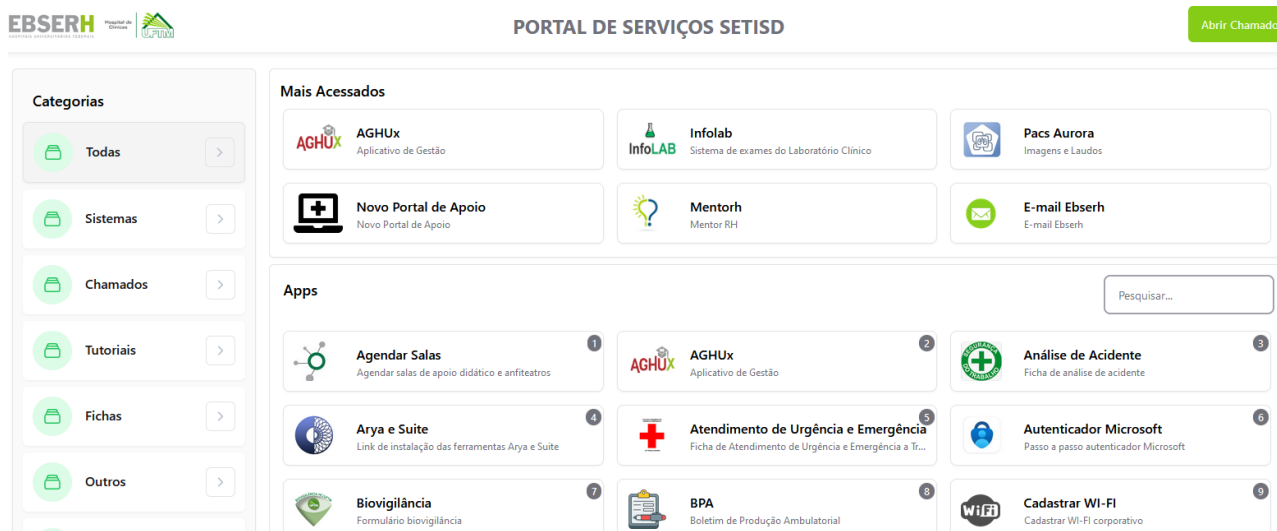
EBSERH Hospital de Clínicas UFTM

PORTAL DE SERVIÇOS SETISD

Abrir Chamado

Categorias

Todas

Sistemas

Chamados

Tutoriais

Fichas

Outros

Mais Acessados

AGHUX
AGHUx
Aplicativo de Gestão

InfoLAB
Infolab
Sistema de exames do Laboratório Clínico

Pacs Aurora
Imagens e Laudos

Novo Portal de Apoio
Novo Portal de Apoio

Mentorh
Mentor RH

E-mail Ebserh
E-mail Ebserh

Apps

Pesquisar...

1
Agendar Salas
Agendar salas de apoio didático e anfiteatros

2
AGHUX
AGHUx
Aplicativo de Gestão

3
SEGURANÇA DO TRABALHO
Análise de Acidente
Ficha de análise de acidente

4
Arya e Suite
Link de instalação das ferramentas Arya e Suite

5
Atendimento de Urgência e Emergência
Ficha de Atendimento de Urgência e Emergência a Tr...

6
Autenticador Microsoft
Passo a passo autenticador Microsoft

7
Biovigilância
Formulário biovigilância

8
BPA
Boletim de Produção Ambulatorial

9
WiFi
Cadastrar WI-FI
Cadastrar WI-FI corporativo